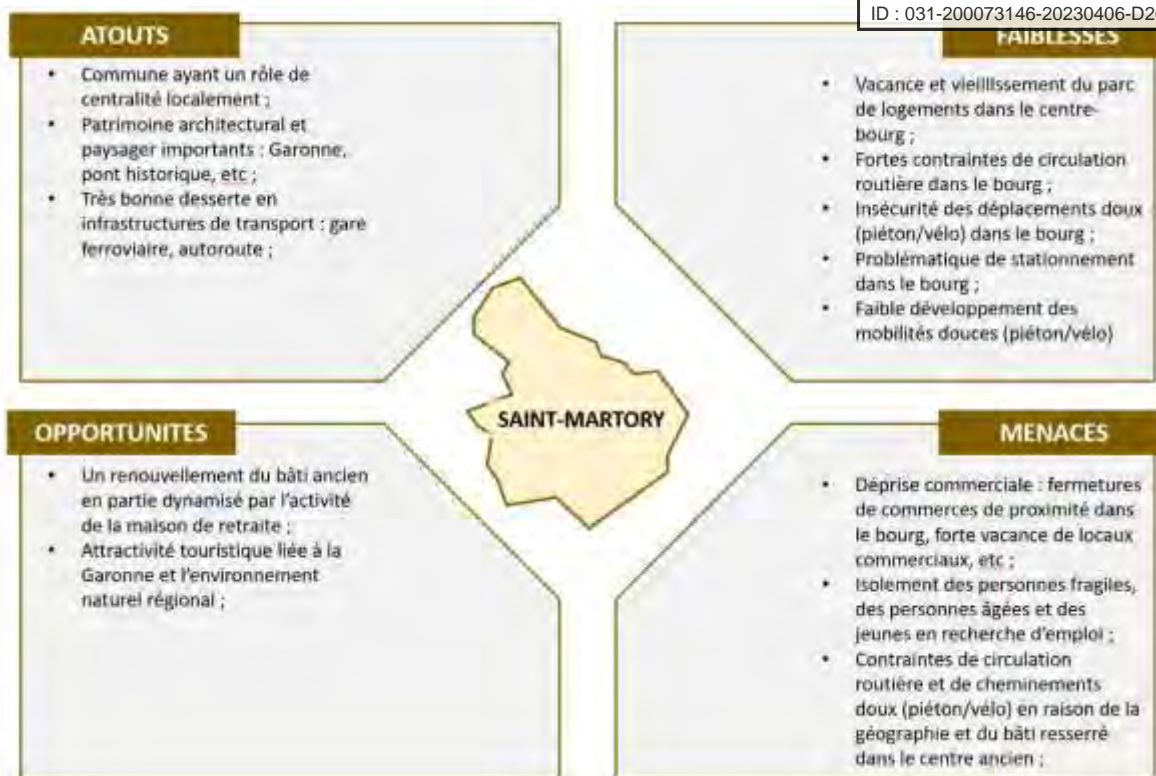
ID : 031-200073146-20230406-D2

ATOUTS

- Commune ayant un rôle de centralité localement ;
- Patrimoine architectural et paysager importants : Garonne, pont historique, etc ;
- Très bonne desserte en infrastructures de transport : gare ferroviaire, autoroute ;

FAIBLESSES

- Vacance et vieillissement du parc de logements dans le centre-bourg ;
- Fortes contraintes de circulation routière dans le bourg ;
- Insécurité des déplacements doux (piéton/vélo) dans le bourg ;
- Problématique de stationnement dans le bourg ;
- Faible développement des mobilités douces (piéton/vélo)

SAINT-MARTORY

OPPORTUNITES

- Un renouvellement du bâti ancien en partie dynamisé par l'activité de la maison de retraite ;
- Attractivité touristique liée à la Garonne et l'environnement naturel régional ;

MENACES

- Déprise commerciale : fermetures de commerces de proximité dans le bourg, forte vacance de locaux commerciaux, etc ;
- Isolement des personnes fragiles, des personnes âgées et des jeunes en recherche d'emploi ;
- Contraintes de circulation routière et de cheminements doux (piéton/vélo) en raison de la géographie et du bâti resserré dans le centre ancien ;